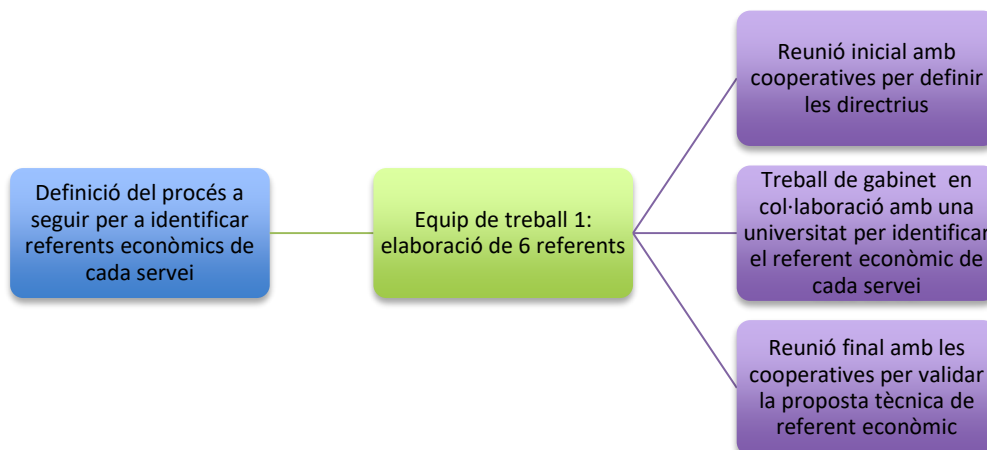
Definició del procés a seguir per a identificar referents econòmics de cada servei

Equip de treball 1: elaboració de 6 referents

Reunió inicial amb cooperatives per definir les directrius

Treball de gabinet en col·laboració amb una universitat per identificar el referent econòmic de cada servei

Reunió final amb les cooperatives per validar la proposta tècnica de referent econòmic